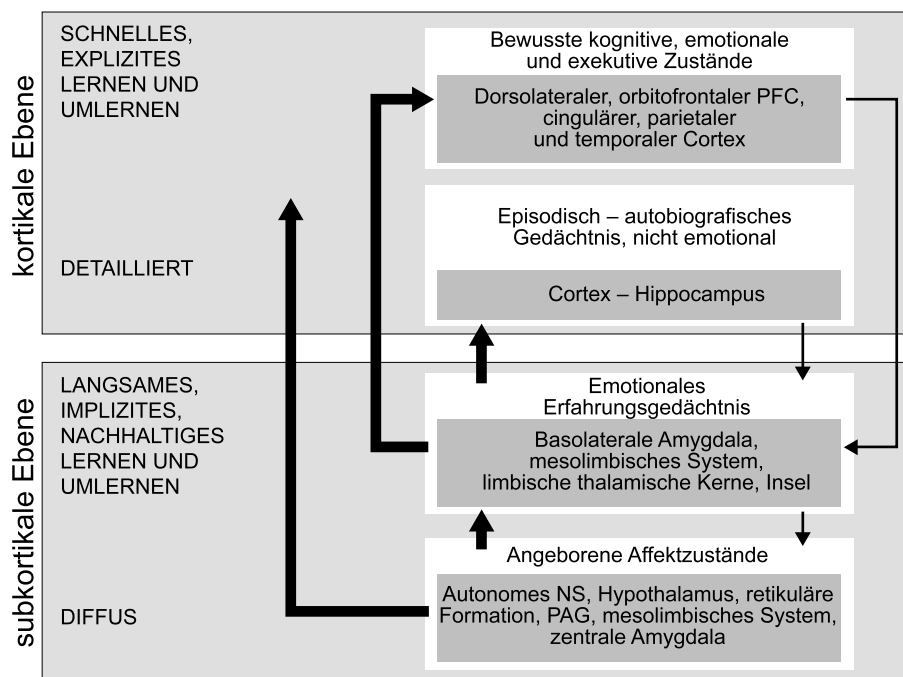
kortikale Ebene

SCHNELLES, EXPLIZITES LERNEN UND UMLERNEN

DETAILLIERT

Bewusste kognitive, emotionale und exekutive Zustände

Dorsolateraler, orbitofrontaler PFC, cingulärer, parietaler und temporaler Cortex

Episodisch – autobiografisches Gedächtnis, nicht emotional

Cortex – Hippocampus

subkortikale Ebene

LANGSAMES, IMPLIZITES, NACHHALTIGES LERNEN UND UMLERNEN

DIFFUS

Emotionales Erfahrungsgedächtnis

Basolaterale Amygdala, mesolimbisches System, limbische thalamische Kerne, Insel

Angeborene Affektzustände

Autonomes NS, Hypothalamus, retikuläre Formation, PAG, mesolimbisches System, zentrale Amygdala